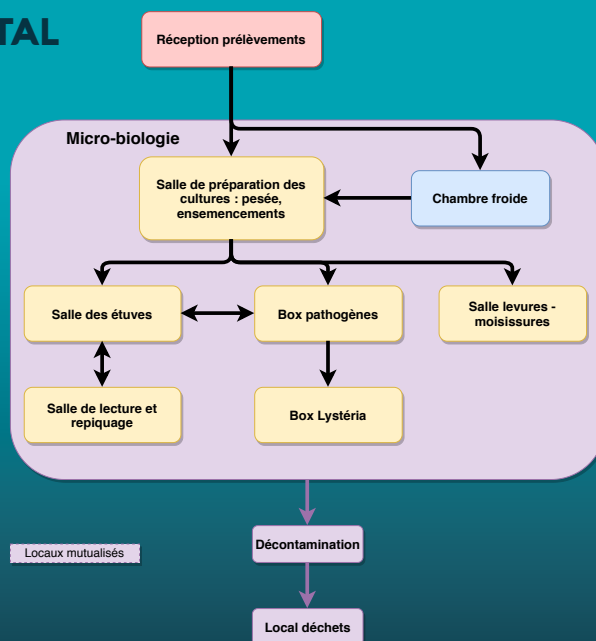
TAL

Réception prélèvements

Micro-biologie

Salle de préparation des cultures : pesée, ensemencements

Chambre froide

Salle des étuves

Box pathogènes

Salle levures - moisissures

Salle de lecture et repiquage

Box Lystéria

Locaux mutualisés

Décontamination

Local déchets